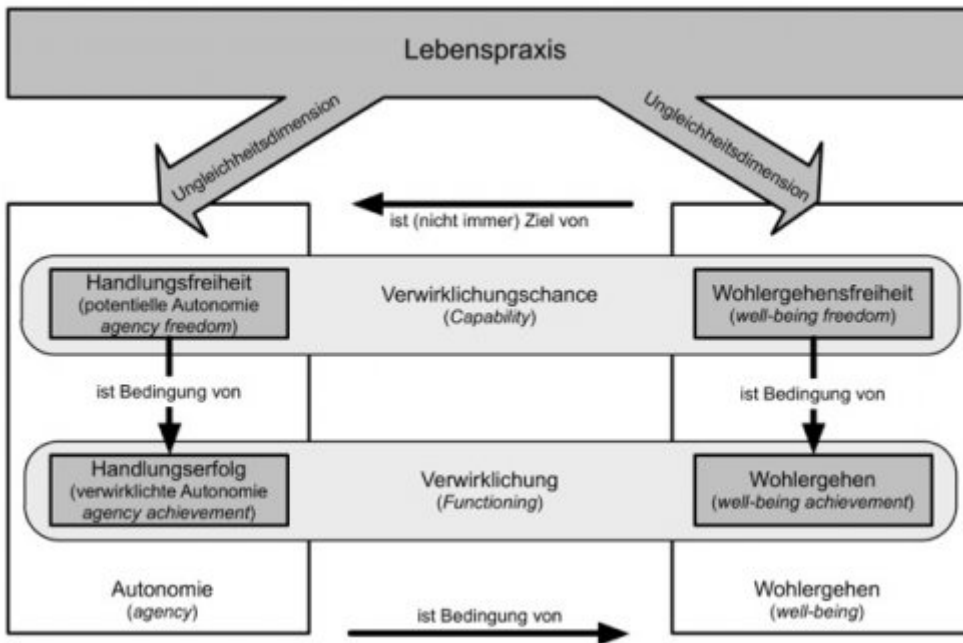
Lebenspraxis

Ungleichheitsdimension

Ungleichheitsdimension

ist (nicht immer) Ziel von

Handlungsfreiheit (potentielle Autonomie *agency freedom*)

Verwirklichungschance (*Capability*)

Wohlergehensfreiheit (*well-being freedom*)

ist Bedingung von

ist Bedingung von

Handlungserfolg (verwirklichte Autonomie *agency achievement*)

Verwirklichung (*Functioning*)

Wohlergehen (*well-being achievement*)

Autonomie (*agency*)

ist Bedingung von

Wohlergehen (*well-being*)